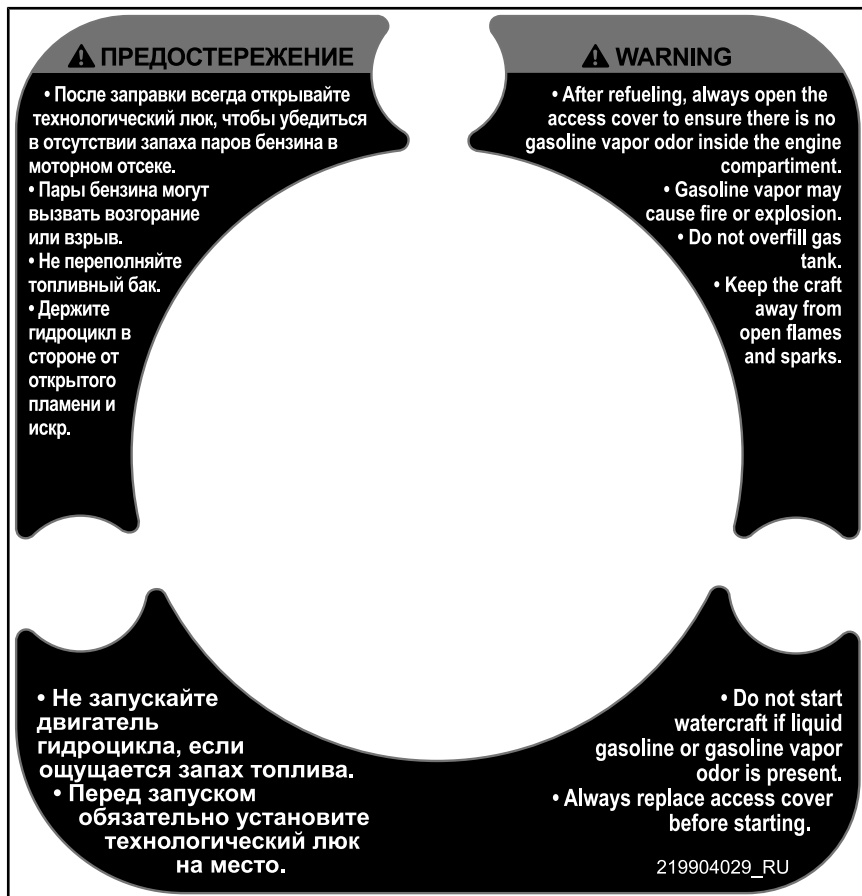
ПРЕДОСТЕРЕЖЕНИЕ

• После заправки всегда открывайте технологический люк, чтобы убедиться в отсутствии запаха паров бензина в моторном отсеке.
• Пары бензина могут вызвать возгорание или взрыв.
• Не переполняйте топливный бак.
• Держите гидроцикл в стороне от открытого пламени и искр.

WARNING

• After refueling, always open the access cover to ensure there is no gasoline vapor odor inside the engine compartiment.
• Gasoline vapor may cause fire or explosion.
• Do not overfill gas tank.
• Keep the craft away from open flames and sparks.

• Не запускайте двигатель гидроцикла, если ощущается запах топлива.
• Перед запуском обязательно установите технологический люк на место.

• Do not start watercraft if liquid gasoline or gasoline vapor odor is present.
• Always replace access cover before starting.

219904029_RU